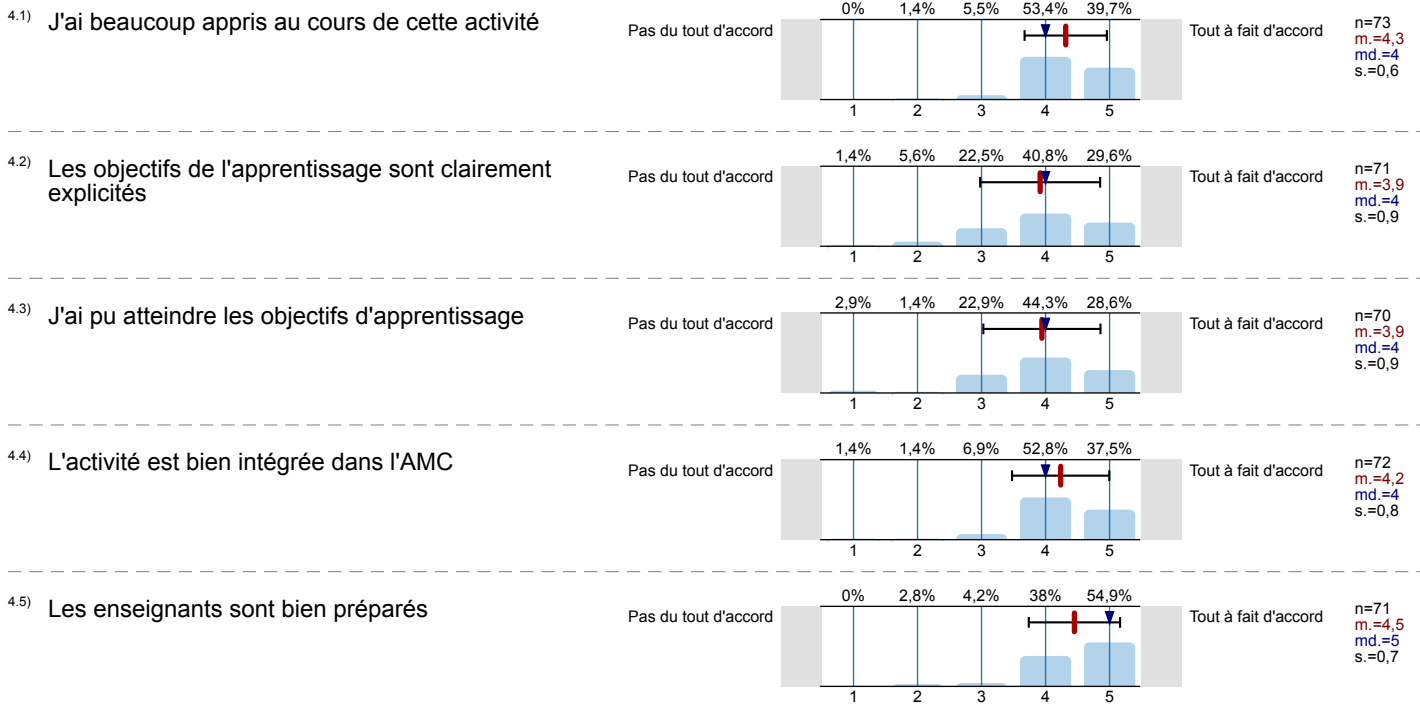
4.1) J'ai beaucoup appris au cours de cette activité

Pas du tout d'accord

| 0% | 1,4% | 5,5% | 53,4% | 39,7% |
|---|---|---|---|---|
| 1 | 2 | 3 | 4 | 5 |

Tout à fait d'accord

n=73
m.=4,3
md.=4
s.=0,6

4.2) Les objectifs de l'apprentissage sont clairement explicités

Pas du tout d'accord

| 1,4% | 5,6% | 22,5% | 40,8% | 29,6% |
|---|---|---|---|---|
| 1 | 2 | 3 | 4 | 5 |

Tout à fait d'accord

n=71
m.=3,9
md.=4
s.=0,9

4.3) J'ai pu atteindre les objectifs d'apprentissage

Pas du tout d'accord

| 2,9% | 1,4% | 22,9% | 44,3% | 28,6% |
|---|---|---|---|---|
| 1 | 2 | 3 | 4 | 5 |

Tout à fait d'accord

n=70
m.=3,9
md.=4
s.=0,9

4.4) L'activité est bien intégrée dans l'AMC

Pas du tout d'accord

| 1,4% | 1,4% | 6,9% | 52,8% | 37,5% |
|---|---|---|---|---|
| 1 | 2 | 3 | 4 | 5 |

Tout à fait d'accord

n=72
m.=4,2
md.=4
s.=0,8

4.5) Les enseignants sont bien préparés

Pas du tout d'accord

| 0% | 2,8% | 4,2% | 38% | 54,9% |
|---|---|---|---|---|
| 1 | 2 | 3 | 4 | 5 |

Tout à fait d'accord

n=71
m.=4,5
md.=5
s.=0,7